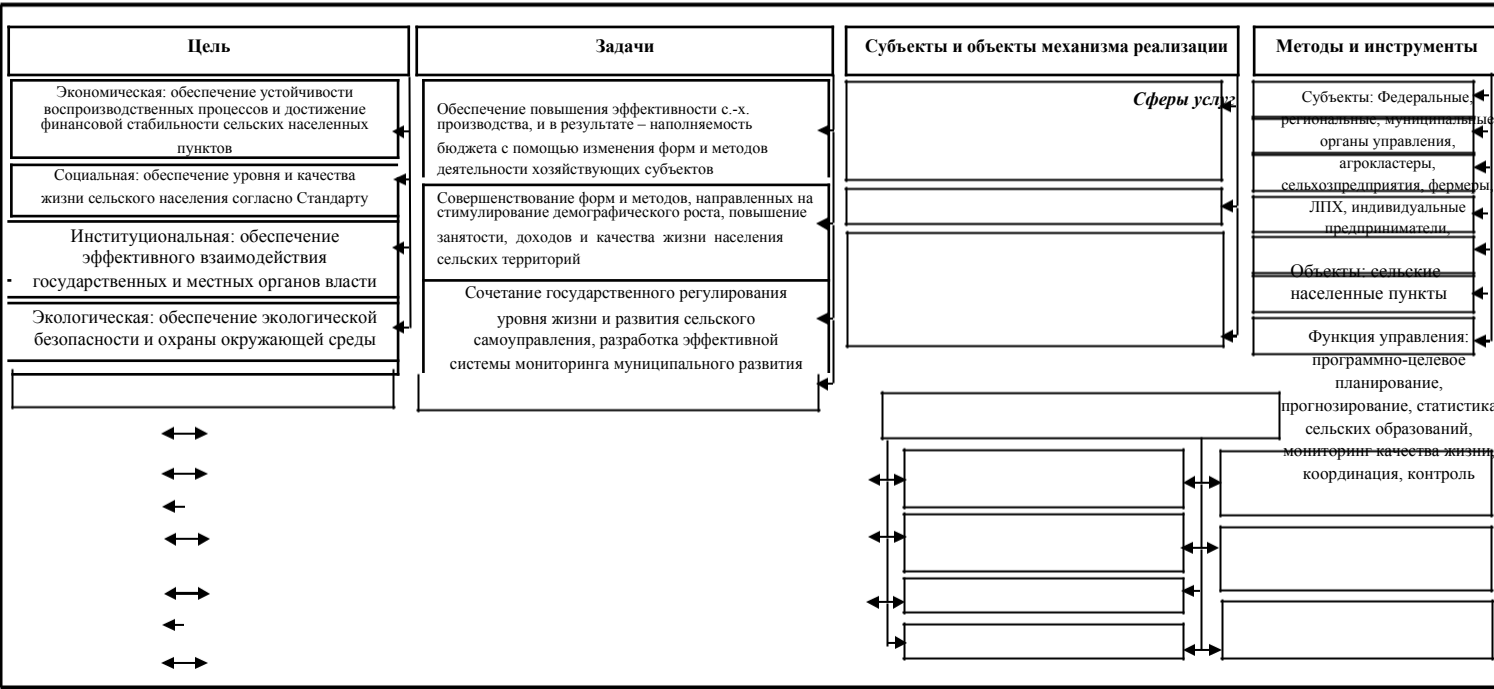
Цель

Задачи

Субъекты и объекты механизма реализации

Методы и инструменты

Экономическая: обеспечение устойчивости воспроизводственных процессов и достижение финансовой стабильности сельских населенных пунктов

Социальная: обеспечение уровня и качества жизни сельского населения согласно Стандарту

Институциональная: обеспечение эффективного взаимодействия государственных и местных органов власти

Экологическая: обеспечение экологической безопасности и охраны окружающей среды

Обеспечение повышения эффективности с.-х. производства, и в результате – наполняемость бюджета с помощью изменения форм и методов деятельности хозяйствующих субъектов

Совершенствование форм и методов, направленных на стимулирование демографического роста, повышение занятости, доходов и качества жизни населения сельских территорий

Сочетание государственного регулирования уровня жизни и развития сельского самоуправления, разработка эффективной системы мониторинга муниципального развития

Сферы услуг

Субъекты: Федеральные, региональные, муниципальные органы управления, агрокластеры, сельхозпредприятия, фермеры, ЛПХ, индивидуальные предприниматели,

Объекты: сельские населенные пункты

Функция управления: программно-целевое планирование, прогнозирование, статистика сельских образований, мониторинг качества жизни, координация, контроль